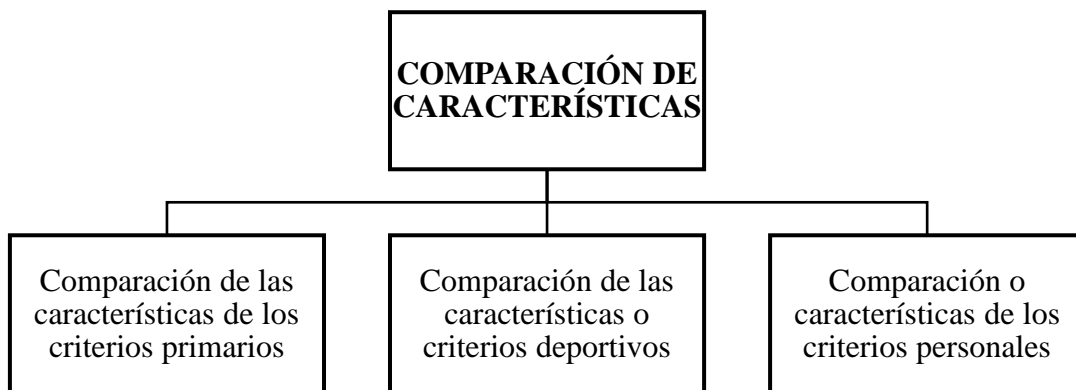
COMPARACIÓN DE CARACTERÍSTICAS

Comparación de las características de los criterios primarios

Comparación de las características o criterios deportivos

Comparación o características de los criterios personales